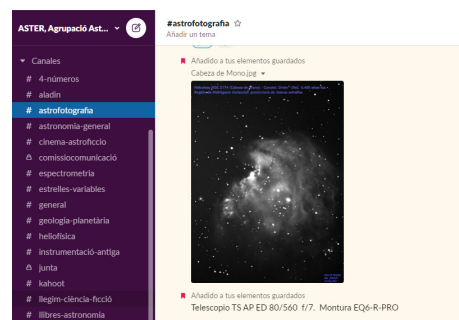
ASTER, Agrupació Ast...

▾ Canales
# 4-números
# aladin
# astrofotografia
# astronomia-general
# cinema-astroficcio
🔒 comissiocomunicació
# espectrometria
# estrelles-variables
# general
# geologia-planetaria
# heliofisica
# instrumentació-antiga
🔒 junta
# kahoot
# llegim-ciència-ficció
# llibres-astronomia

#astrofotografia ☆
Añadir un tema

Añadido a tus elementos guardados
Cabeza de Mono.jpg ▾

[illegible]

Añadido a tus elementos guardados
Telescopio TS AP ED 80/560 f/7. Montura EQ6-R-PRO